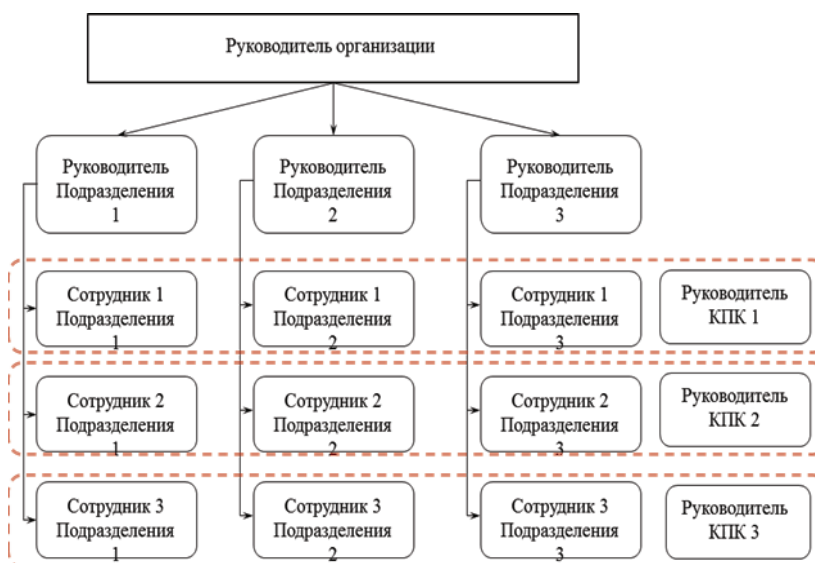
Руководитель организации

Руководитель Подразделения 1

Руководитель Подразделения 2

Руководитель Подразделения 3

Сотрудник 1 Подразделения 1

Сотрудник 1 Подразделения 2

Сотрудник 1 Подразделения 3

Руководитель КПК 1

Сотрудник 2 Подразделения 1

Сотрудник 2 Подразделения 2

Сотрудник 2 Подразделения 3

Руководитель КПК 2

Сотрудник 3 Подразделения 1

Сотрудник 3 Подразделения 2

Сотрудник 3 Подразделения 3

Руководитель КПК 3